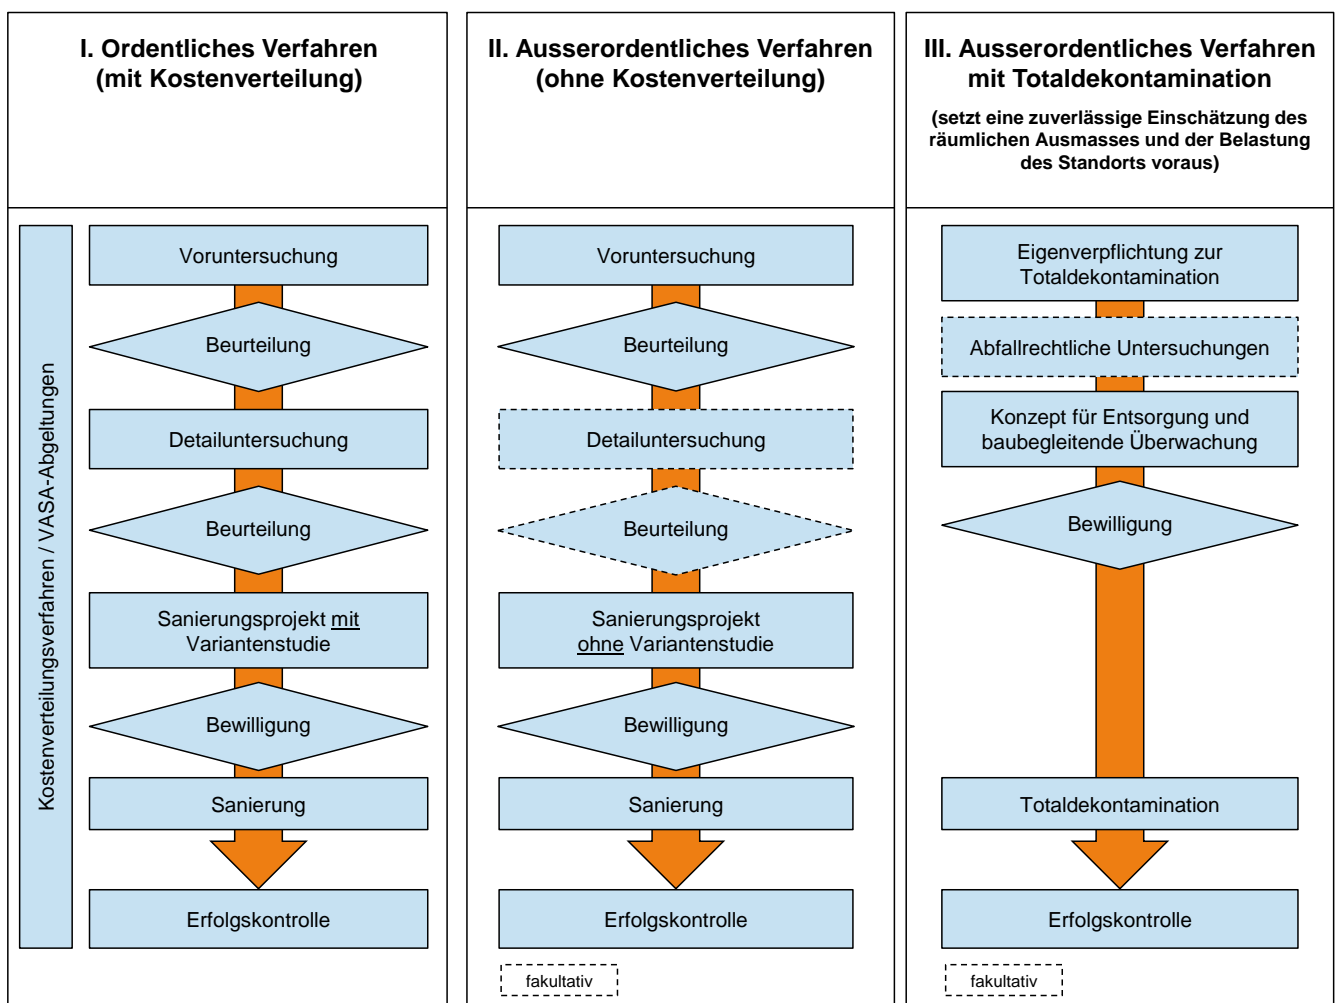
I. Ordentliches Verfahren (mit Kostenverteilung)

Kostenverteilungsverfahren / VASA-Abgeltungen

Voruntersuchung

Beurteilung

Detailuntersuchung

Beurteilung

Sanierungsprojekt mit Variantenstudie

Bewilligung

Sanierung

Erfolgskontrolle

II. Ausserordentliches Verfahren (ohne Kostenverteilung)

Voruntersuchung

Beurteilung

Detailuntersuchung

Beurteilung

Sanierungsprojekt ohne Variantenstudie

Bewilligung

Sanierung

Erfolgskontrolle

fakultativ

III. Ausserordentliches Verfahren mit Totaldekontamination

(setzt eine zuverlässige Einschätzung des räumlichen Ausmasses und der Belastung des Standorts voraus)

Eigenverpflichtung zur Totaldekontamination

Abfallrechtliche Untersuchungen

Konzept für Entsorgung und baubegleitende Überwachung

Bewilligung

Totaldekontamination

Erfolgskontrolle

fakultativ